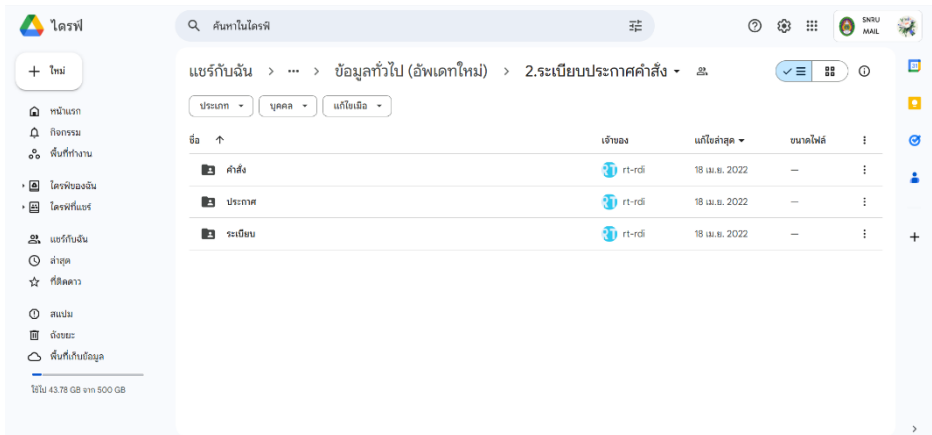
ไดรฟ์

ค้นหาในไดรฟ์

SNRU MAIL

ใหม่

หน้าแรก
กิจกรรม
พื้นที่ทำงาน

ไดรฟ์ของฉัน
ไดรฟ์ที่แชร์

แชร์กับฉัน
ล่าสุด
ที่ติดดาว

สแปม
ถังขยะ
พื้นที่เก็บข้อมูล

ใช้ไป 43.78 GB จาก 500 GB

แชร์กับฉัน > ··· > ข้อมูลทั่วไป (อัพเดทใหม่) > 2.ระเบียบประกาศคำสั่ง

ประเภท
บุคคล
แก้ไขเมื่อ

| ชื่อ ↑ | เจ้าของ | แก้ไขล่าสุด | ขนาดไฟล์ |
|---|---|---|---|
| คำสั่ง | rt-rdi | 18 เม.ย. 2022 | — |
| ประกาศ | rt-rdi | 18 เม.ย. 2022 | — |
| ระเบียบ | rt-rdi | 18 เม.ย. 2022 | — |